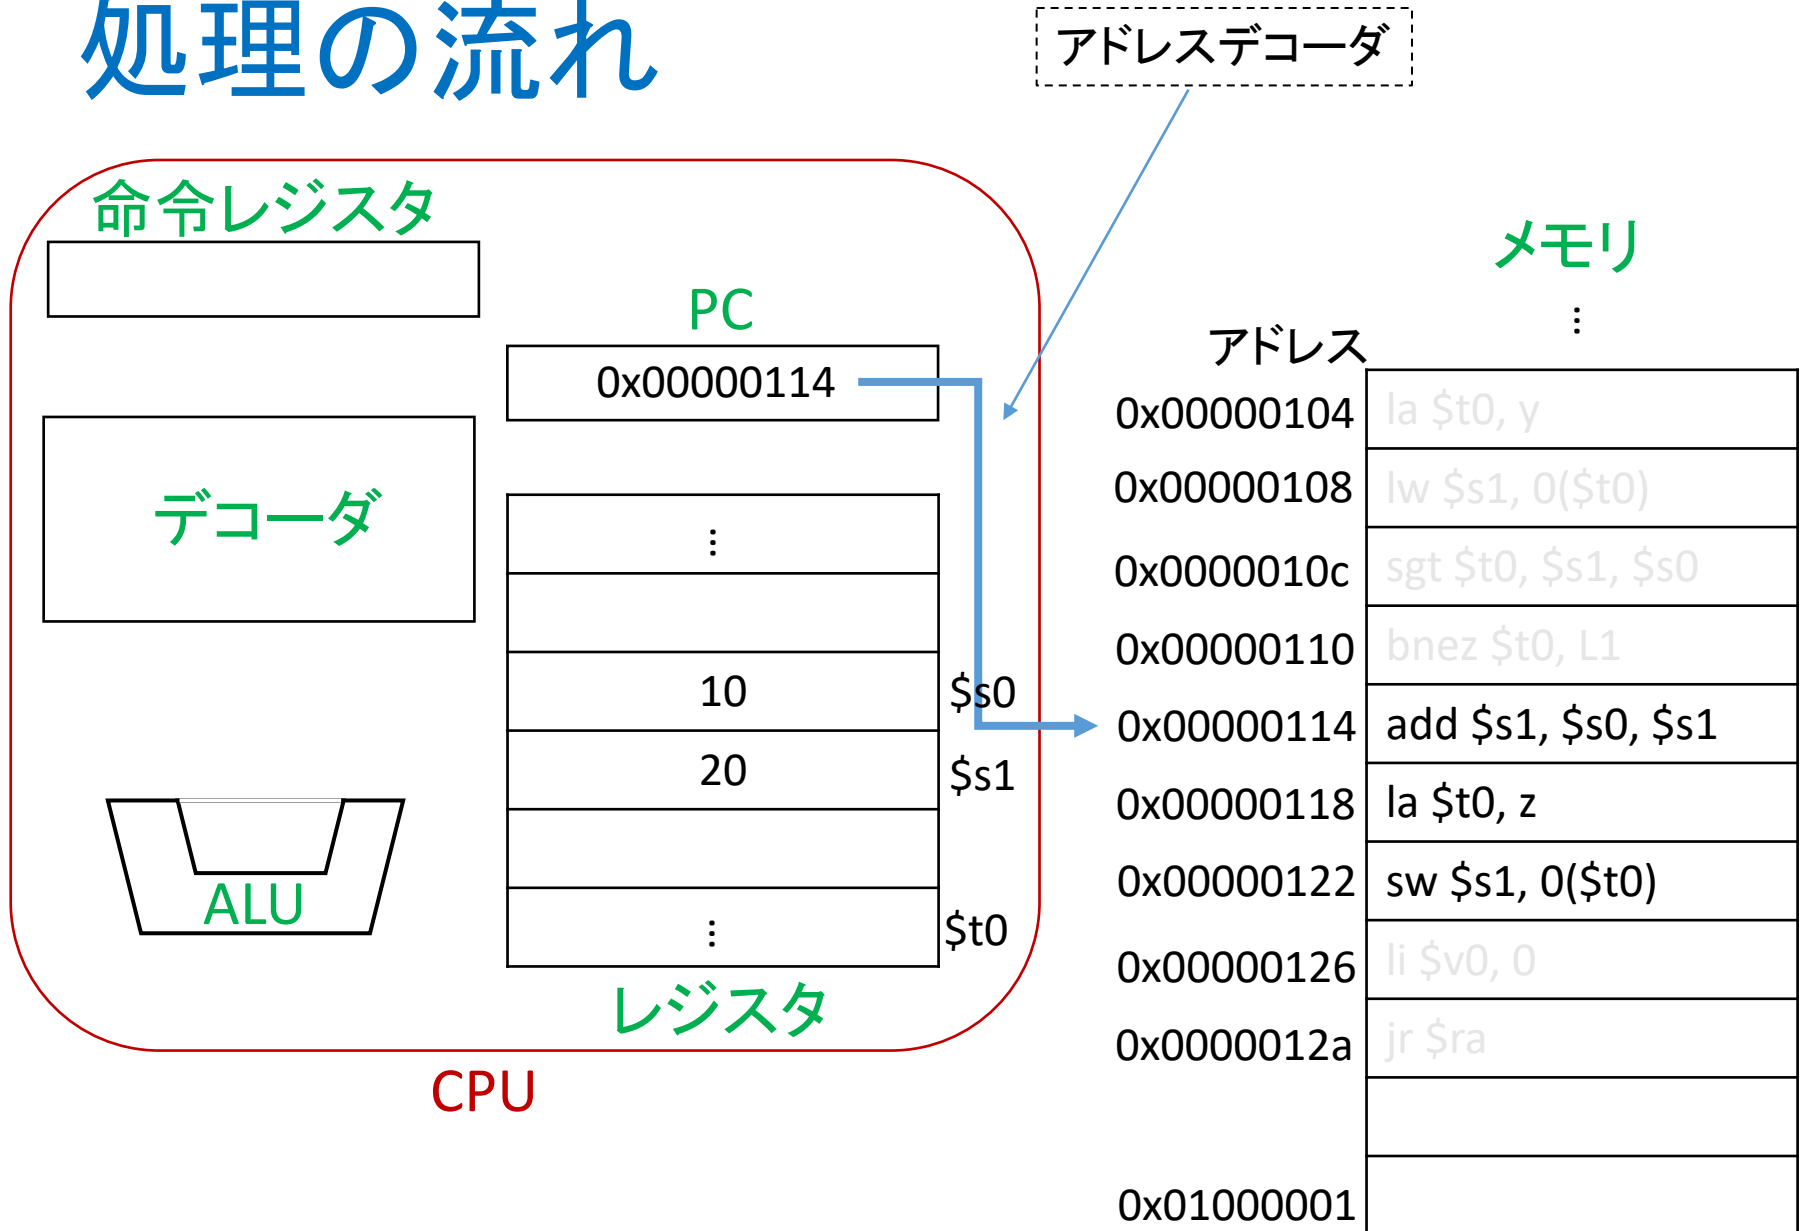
処理の流れ

アドレスデコーダ

命令レジスタ

PC

0x00000114

デコーダ

⋮

10 $s0

20 $s1

⋮ $t0

ALU

レジスタ

CPU

メモリ

⋮

アドレス

| アドレス | メモリ |
|---|---|
| 0x00000104 | la \$t0, y |
| 0x00000108 | lw \$s1, 0(\$t0) |
| 0x0000010c | sgt \$t0, \$s1, \$s0 |
| 0x00000110 | bnez \$t0, L1 |
| 0x00000114 | add \$s1, \$s0, \$s1 |
| 0x00000118 | la \$t0, z |
| 0x00000122 | sw \$s1, 0(\$t0) |
| 0x00000126 | li \$v0, 0 |
| 0x0000012a | jr \$ra |
| | |
| 0x01000001 | |